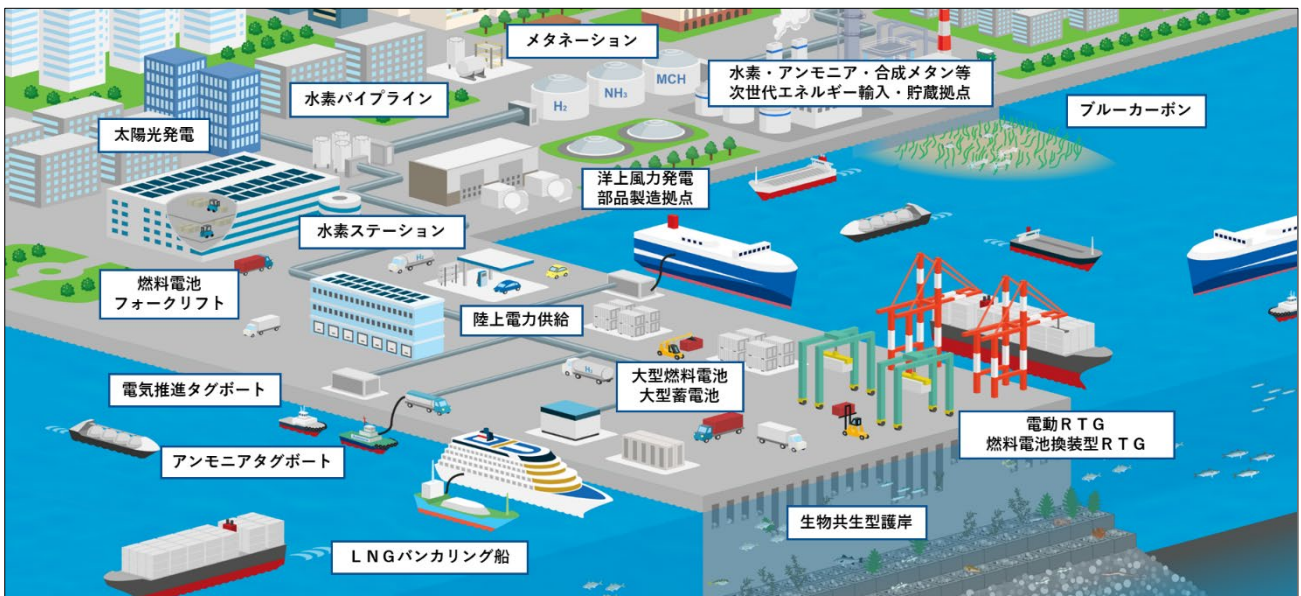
メタネーション

水素・アンモニア・合成メタン等
次世代エネルギー輸入・貯蔵拠点

水素パイプライン

$H_2$

$NH_3$

MCH

ブルーカーボン

太陽光発電

洋上風力発電
部品製造拠点

水素ステーション

燃料電池
フォークリフト

陸上電力供給

電気推進タグボート

大型燃料電池
大型蓄電池

電動ＲＴＧ
燃料電池換装型ＲＴＧ

アンモニアタグボート

生物共生型護岸

ＬＮＧバンカリング船